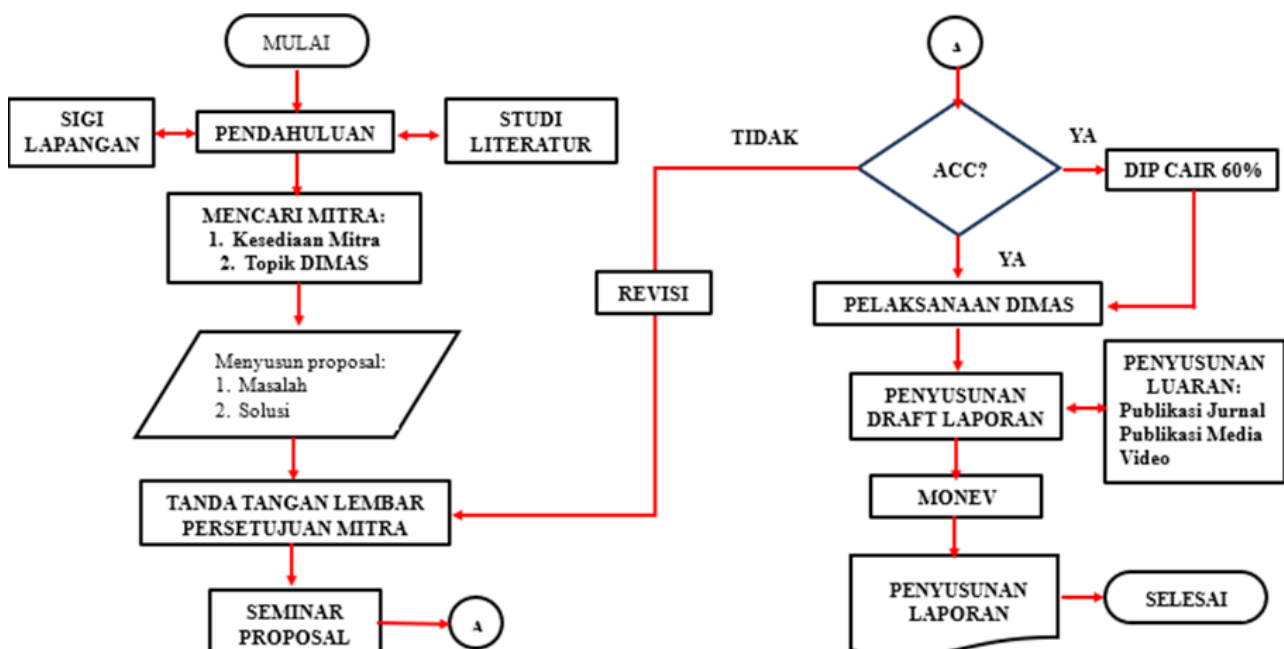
MULAI

SIGI LAPANGAN

PENDAHULUAN

STUDI LITERATUR

MENCARI MITRA:
1. Kesediaan Mitra
2. Topik DIMAS

Menyusun proposal:
1. Masalah
2. Solusi

TANDA TANGAN LEMBAR PERSETUJUAN MITRA

SEMINAR PROPOSAL

A

A

TIDAK

ACC?

YA

DIP CAIR 60%

REVISI

YA

PELAKSANAAN DIMAS

PENYUSUNAN DRAFT LAPORAN

PENYUSUNAN LUARAN:
Publikasi Jurnal
Publikasi Media
Video

MONEV

PENYUSUNAN LAPORAN

SELESAI